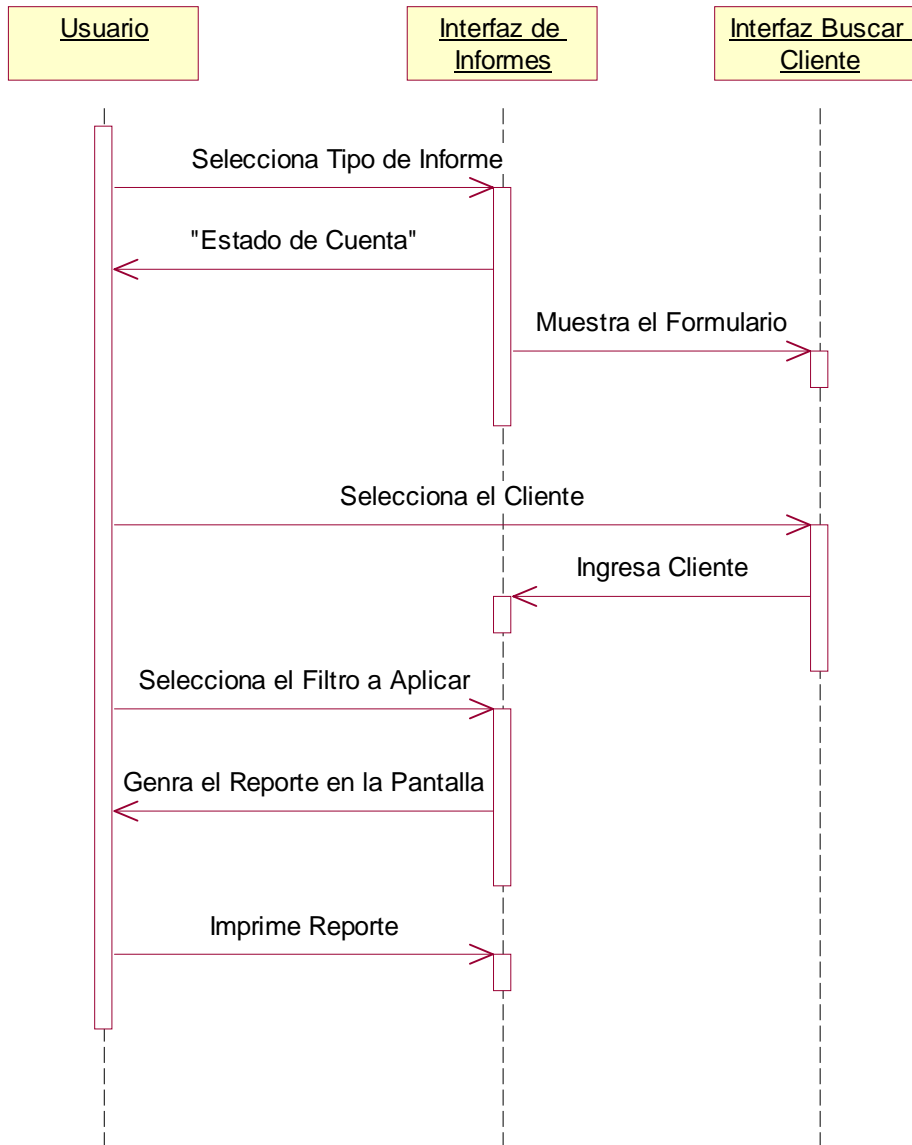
Usuario

Interfaz de Informes

Interfaz Buscar Cliente

Selecciona Tipo de Informe

"Estado de Cuenta"

Muestra el Formulario

Selecciona el Cliente

Ingresa Cliente

Selecciona el Filtro a Aplicar

Genra el Reporte en la Pantalla

Imprime Reporte